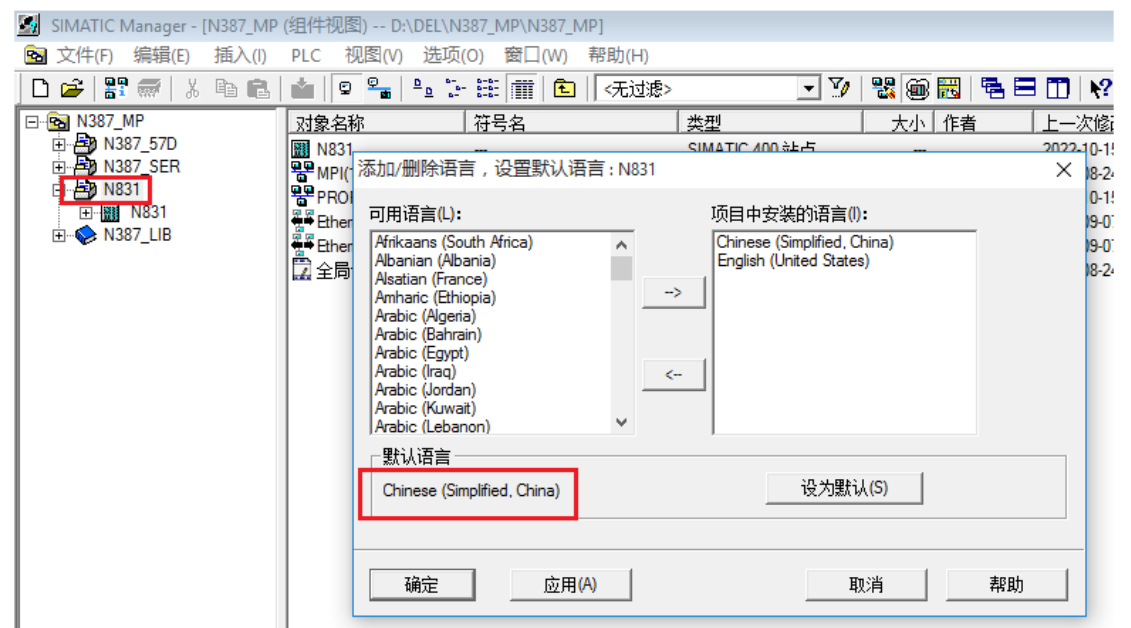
SIMATIC Manager - [N387_MP (组件视图) -- D:\DEL\N387_MP\N387_MP]

文件(F) 编辑(E) 插入(I) PLC 视图(V) 选项(O) 窗口(W) 帮助(H)

<无过滤>

N387_MP
N387_57D
N387_SER
N831
N831
N387_LIB

| 对象名称 | 符号名 | 类型 | 大小 | 作者 | 上一次修改 |
|---|---|---|---|---|---|
| N831 | --- | SIMATIC 400 站点 | --- | | 2022-10-15 |
| MPI( | | | | | 08-24 |
| PROI | | | | | 10-15 |
| Ether | | | | | 09-07 |
| Ether | | | | | 09-07 |
| 全局 | | | | | 08-24 |

添加/删除语言，设置默认语言：N831

可用语言(L):
Afrikaans (South Africa)
Albanian (Albania)
Alsatian (France)
Amharic (Ethiopia)
Arabic (Algeria)
Arabic (Bahrain)
Arabic (Egypt)
Arabic (Iraq)
Arabic (Jordan)
Arabic (Kuwait)
Arabic (Lebanon)

-->
<--

项目中安装的语言(I):
Chinese (Simplified, China)
English (United States)

默认语言
Chinese (Simplified, China)

设为默认(S)

确定 应用(A) 取消 帮助